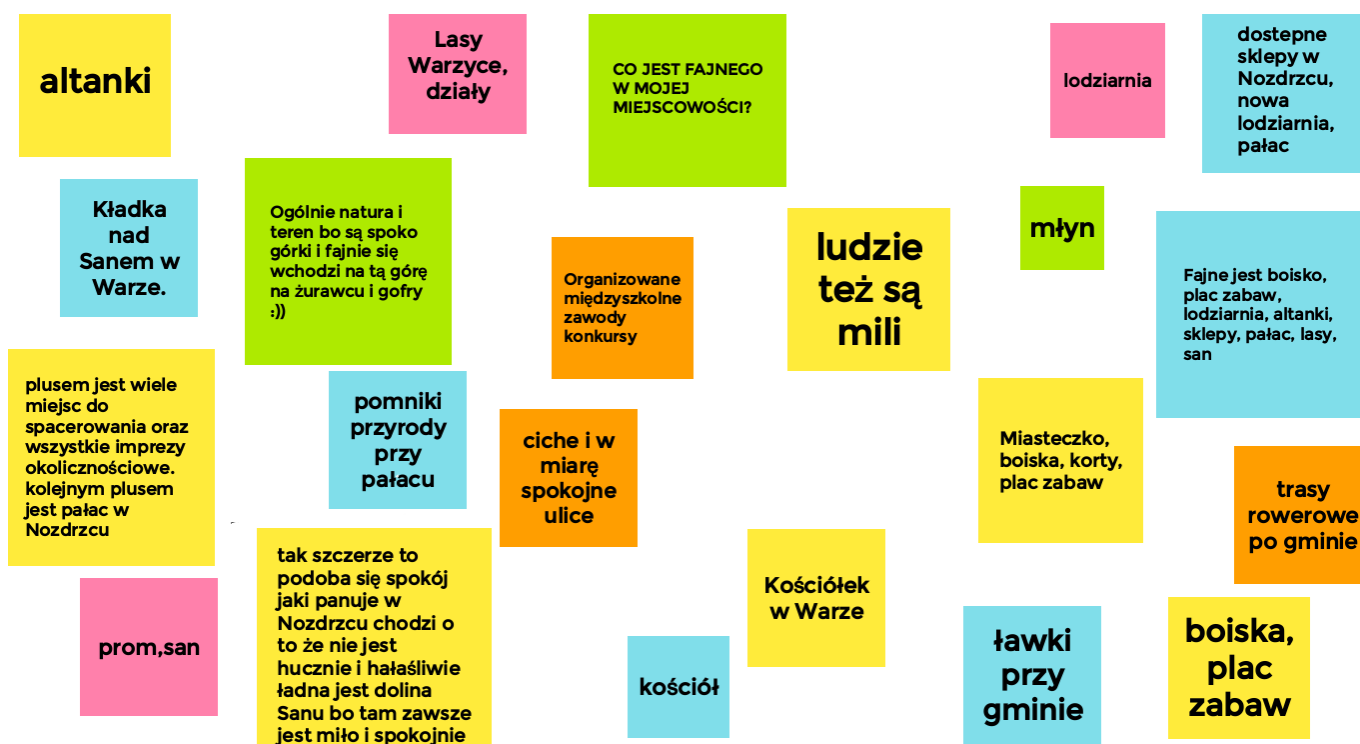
altanki

Lasy Warzyce, działy

CO JEST FAJNEGO W MOJEJ MIEJSCOWOŚCI?

lodziarnia

dostepne sklepy w Nozdrzcu, nowa lodziarnia, pałac

Kładka nad Sanem w Warze.

Ogólnie natura i teren bo są spoko górki i fajnie się wchodzi na tą górę na żurawcu i gofry :))

Organizowane międzyszkolne zawody konkursy

ludzie też są mili

młyn

Fajne jest boisko, plac zabaw, lodziarnia, altanki, sklepy, pałac, lasy, san

plusem jest wiele miejsc do spacerowania oraz wszystkie imprezy okolicznościowe. kolejnym plusem jest pałac w Nozdrzcu

pomniki przyrody przy pałacu

ciche i w miarę spokojne ulice

Miasteczko, boiska, korty, plac zabaw

trasy rowerowe po gminie

prom,san

tak szczerze to podoba się spokój jaki panuje w Nozdrzcu chodzi o to że nie jest hucznie i hałaśliwie ładna jest dolina Sanu bo tam zawsze jest miło i spokojnie

Kościółek w Warze

kościół

ławki przy gminie

boiska, plac zabaw